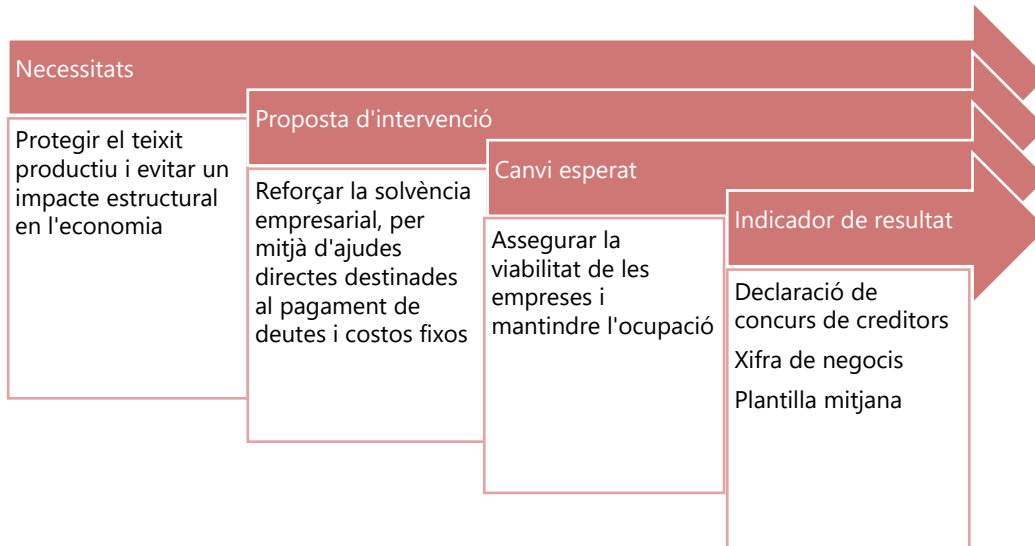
Necessitats

Protegir el teixit productiu i evitar un impacte estructural en l'economia

Proposta d'intervenció

Reforçar la solvència empresarial, per mitjà d'ajudes directes destinades al pagament de deutes i costos fixos

Canvi esperat

Assegurar la viabilitat de les empreses i mantindre l'ocupació

Indicador de resultat

Declaració de concurs de creditors

Xifra de negocis

Plantilla mitjana